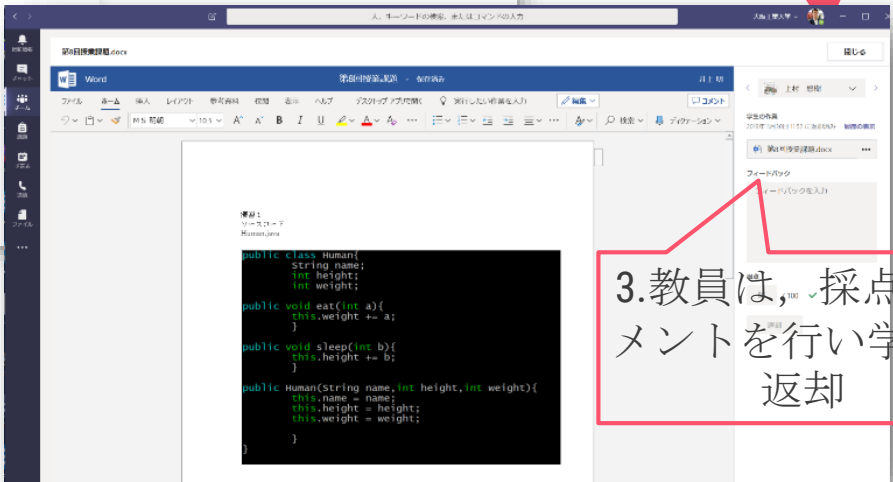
検索、キーワードの検索、または「コマンドの入力

第8回授業課題.docx

閉じる

Word

第8回授業課題 - 保存済み

ファイル ホーム 挿入 レイアウト 参考資料 校閲 表示 ヘルプ デスクトップ アプリで開く 実行したい作業を入力 編集 コメント

MS 明朝 10.5

検索 ディクテーション

課題1
ソースコード
Human.java

public class Human{
	String name;
	int height;
	int weight;

public void eat(int a){
	this.weight += a;
	}

public void sleep(int b){
	this.height += b;
	}

public Human(String name,int height,int weight){
	this.name = name;
	this.height = height;
	this.weight = weight;

	}
}

上村 哲朗

学生の作業

第8回授業課題.docx

フィードバック

フィードバックを入力

100

3.教員は，採点
メントを行い学
返却